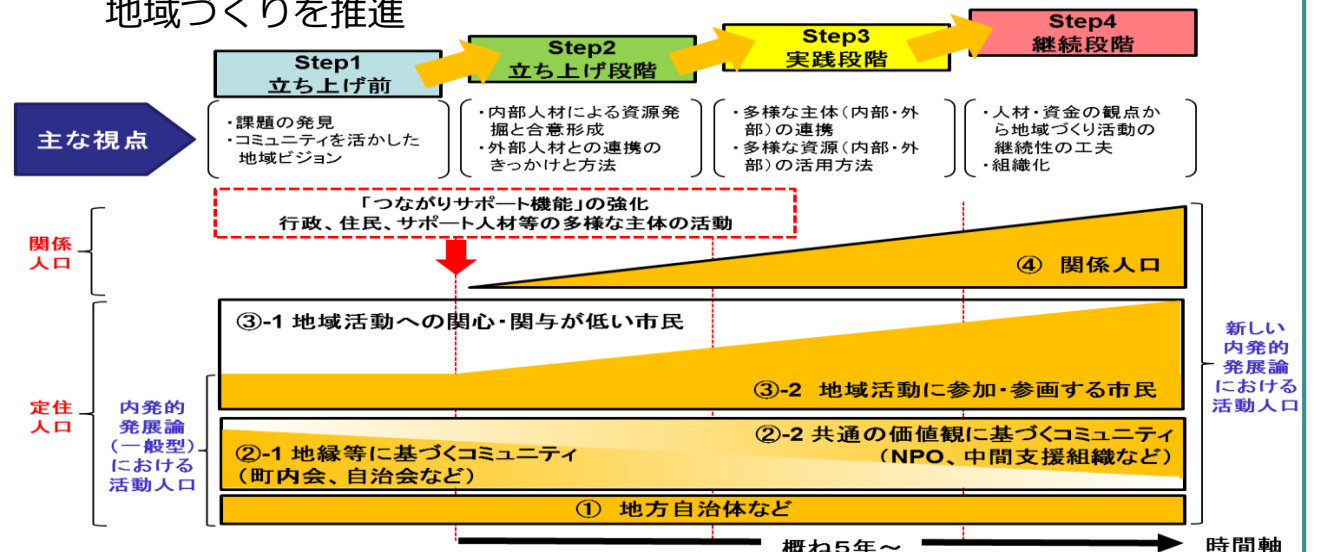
地域づくりを推進

Step1
立ち上げ前

Step2
立ち上げ段階

Step3
実践段階

Step4
継続段階

主な視点

・課題の発見
・コミュニティを活かした地域ビジョン

・内部人材による資源発掘と合意形成
・外部人材との連携のきっかけと方法

・多様な主体（内部・外部）の連携
・多様な資源（内部・外部）の活用方法

・人材・資金の観点から地域づくり活動の継続性の工夫
・組織化

「つながりサポート機能」の強化
行政、住民、サポート人材等の多様な主体の活動

関係人口

④ 関係人口

③-1 地域活動への関心・関与が低い市民

新しい内発的発展論における活動人口

定住人口

内発的発展論（一般型）における活動人口

③-2 地域活動に参加・参画する市民

②-2 共通の価値観に基づくコミュニティ（NPO、中間支援組織など）

②-1 地縁等に基づくコミュニティ（町内会、自治会など）

① 地方自治体など

概ね5年～

時間軸